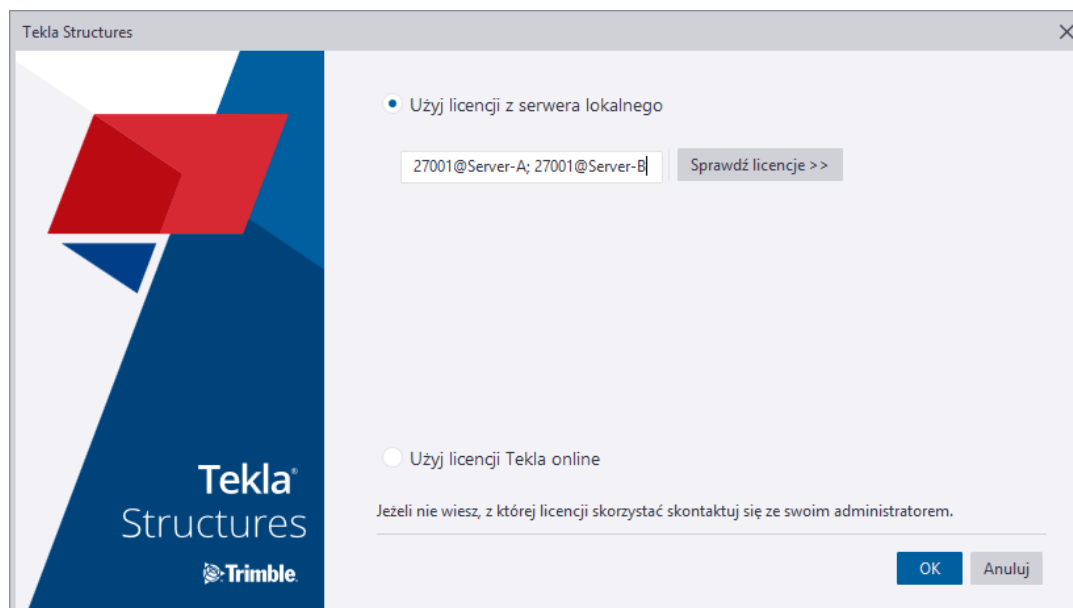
Tekla Structures

Użyj licencji z serwera lokalnego

27001@Server-A; 27001@Server-B

Sprawdź licencje >>

Tekla® Structures

Trimble.

Użyj licencji Tekla online

Jeżeli nie wiesz, z której licencji skorzystać skontaktuj się ze swoim administratorem.

OK

Anuluj